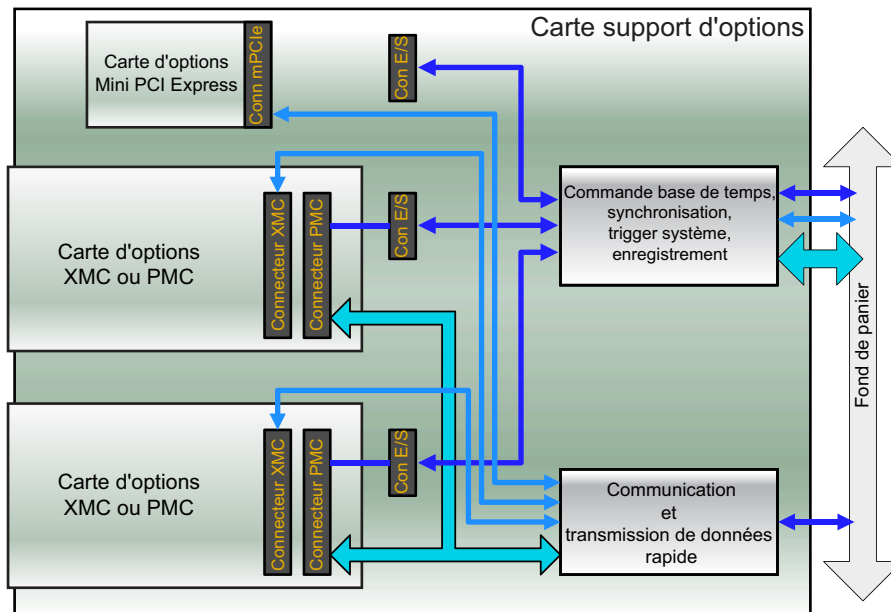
Carte support d'options

Carte d'options Mini PCI Express

Conn mPCIe

Con E/S

Carte d'options XMC ou PMC

Connecteur XMC

Connecteur PMC

Con E/S

Commande base de temps, synchronisation, trigger système, enregistrement

Carte d'options XMC ou PMC

Connecteur XMC

Connecteur PMC

Con E/S

Communication et transmission de données rapide

Fond de panier